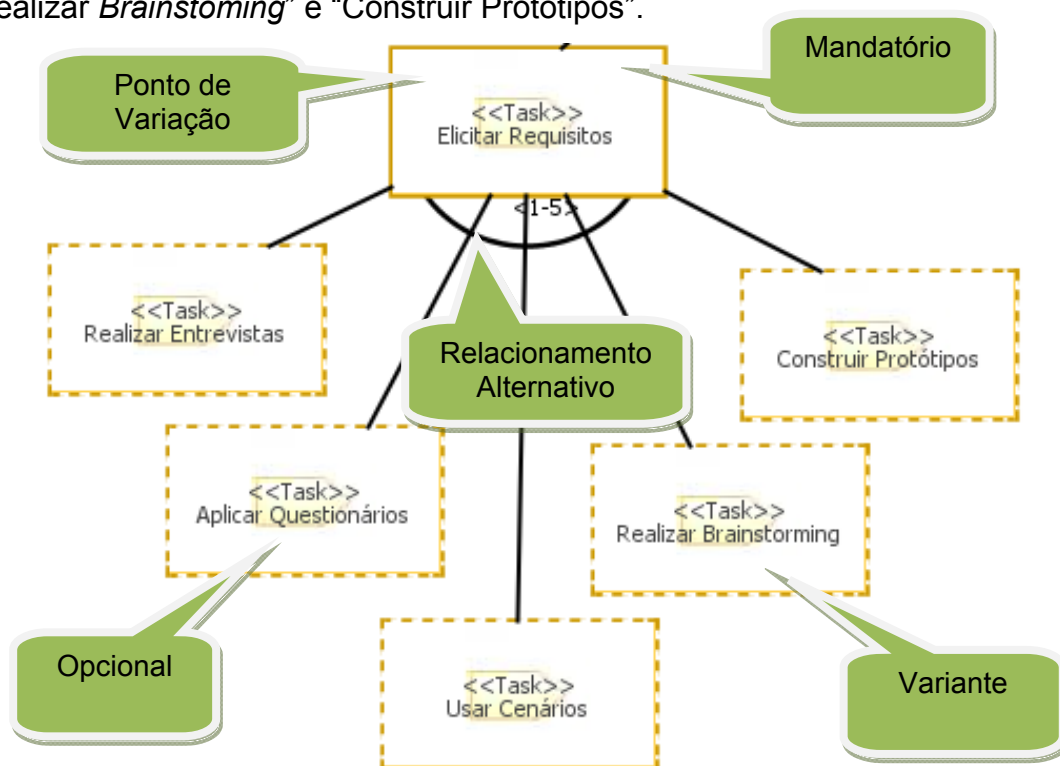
ealizar *Brainstoming*" e "Construir Protótipos".

Mandatório

Ponto de Variação

<<Task>>
Elicitar Requisitos

<1-5>

<<Task>>
Realizar Entrevistas

Relacionamento Alternativo

<<Task>>
Construir Protótipos

<<Task>>
Aplicar Questionários

<<Task>>
Realizar Brainstorming

Opcional

<<Task>>
Usar Cenários

Variante